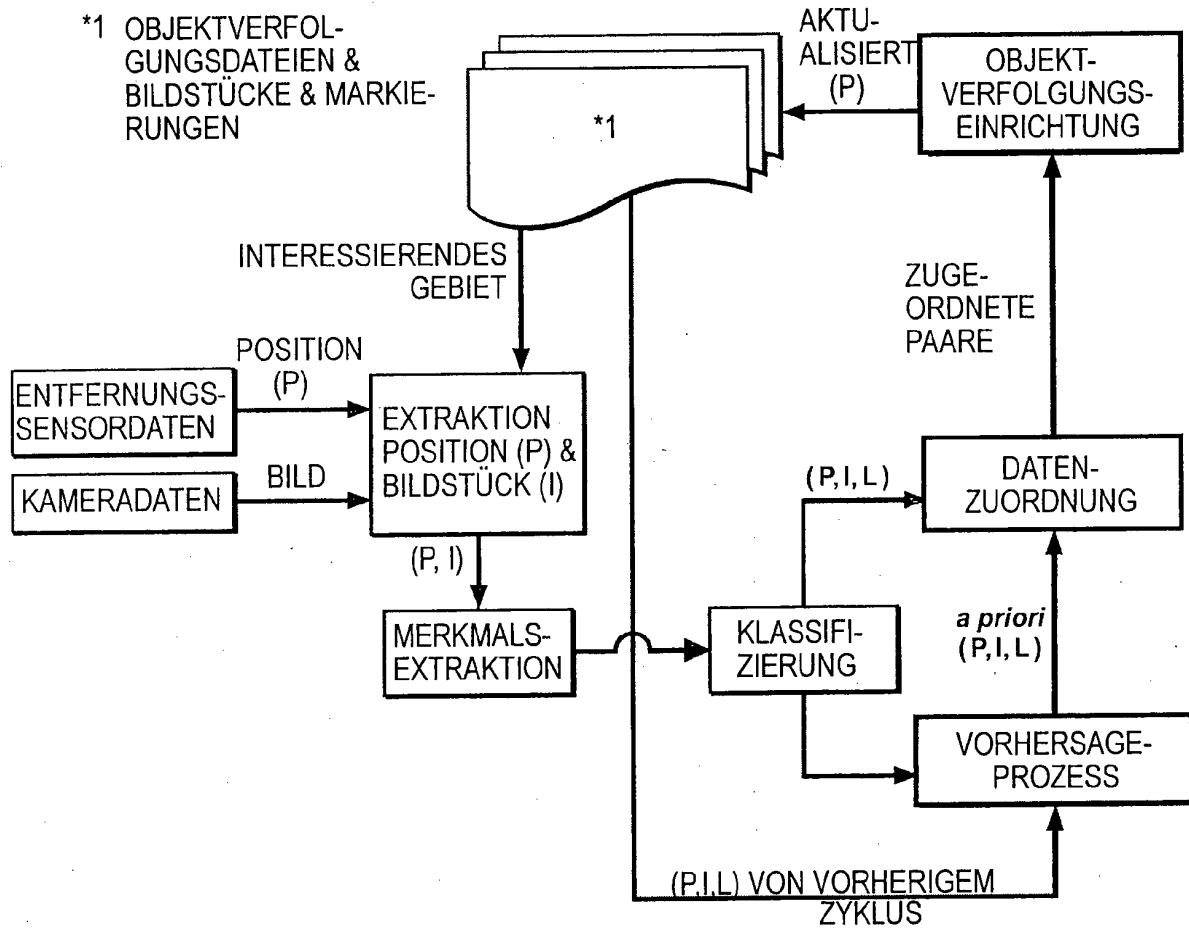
*1 OBJEKTVERFOLGUNGSDATEIEN & BILDSTÜCKE & MARKIERUNGEN

*1

AKTUALISIERT (P)

OBJEKTVERFOLGUNGSEINRICHTUNG

INTERESSIERENDES GEBIET

ZUGEORDNETE PAARE

POSITION (P)

ENTFERNUNGSSENSORDATEN

EXTRAKTION POSITION (P) & BILDSTÜCK (I)

BILD

KAMERADATEN

(P, I, L)

DATENZUORDNUNG

(P, I)

MERKMALSEXTRAKTION

KLASSIFIZIERUNG

*a priori* (P, I, L)

VORHERSAGEPROZESS

(P,I,L) VON VORHERIGEM ZYKLUS